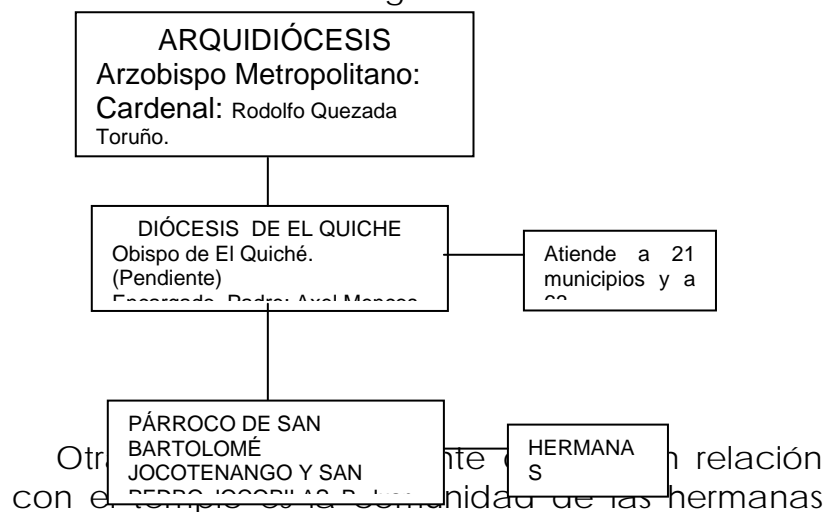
ARQUIDIÓCESIS
Arzobispo Metropolitano:
Cardenal: Rodolfo Quezada Toruño.

DIÓCESIS DE EL QUICHE
Obispo de El Quiché.
(Pendiente)
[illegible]

Atiende a 21 municipios y a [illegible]

PÁRROCO DE SAN BARTOLOMÉ JOCOTENANGO Y SAN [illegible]

HERMANA S

Otr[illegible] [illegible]nte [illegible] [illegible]n relación con e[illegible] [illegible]nidad de las hermanas